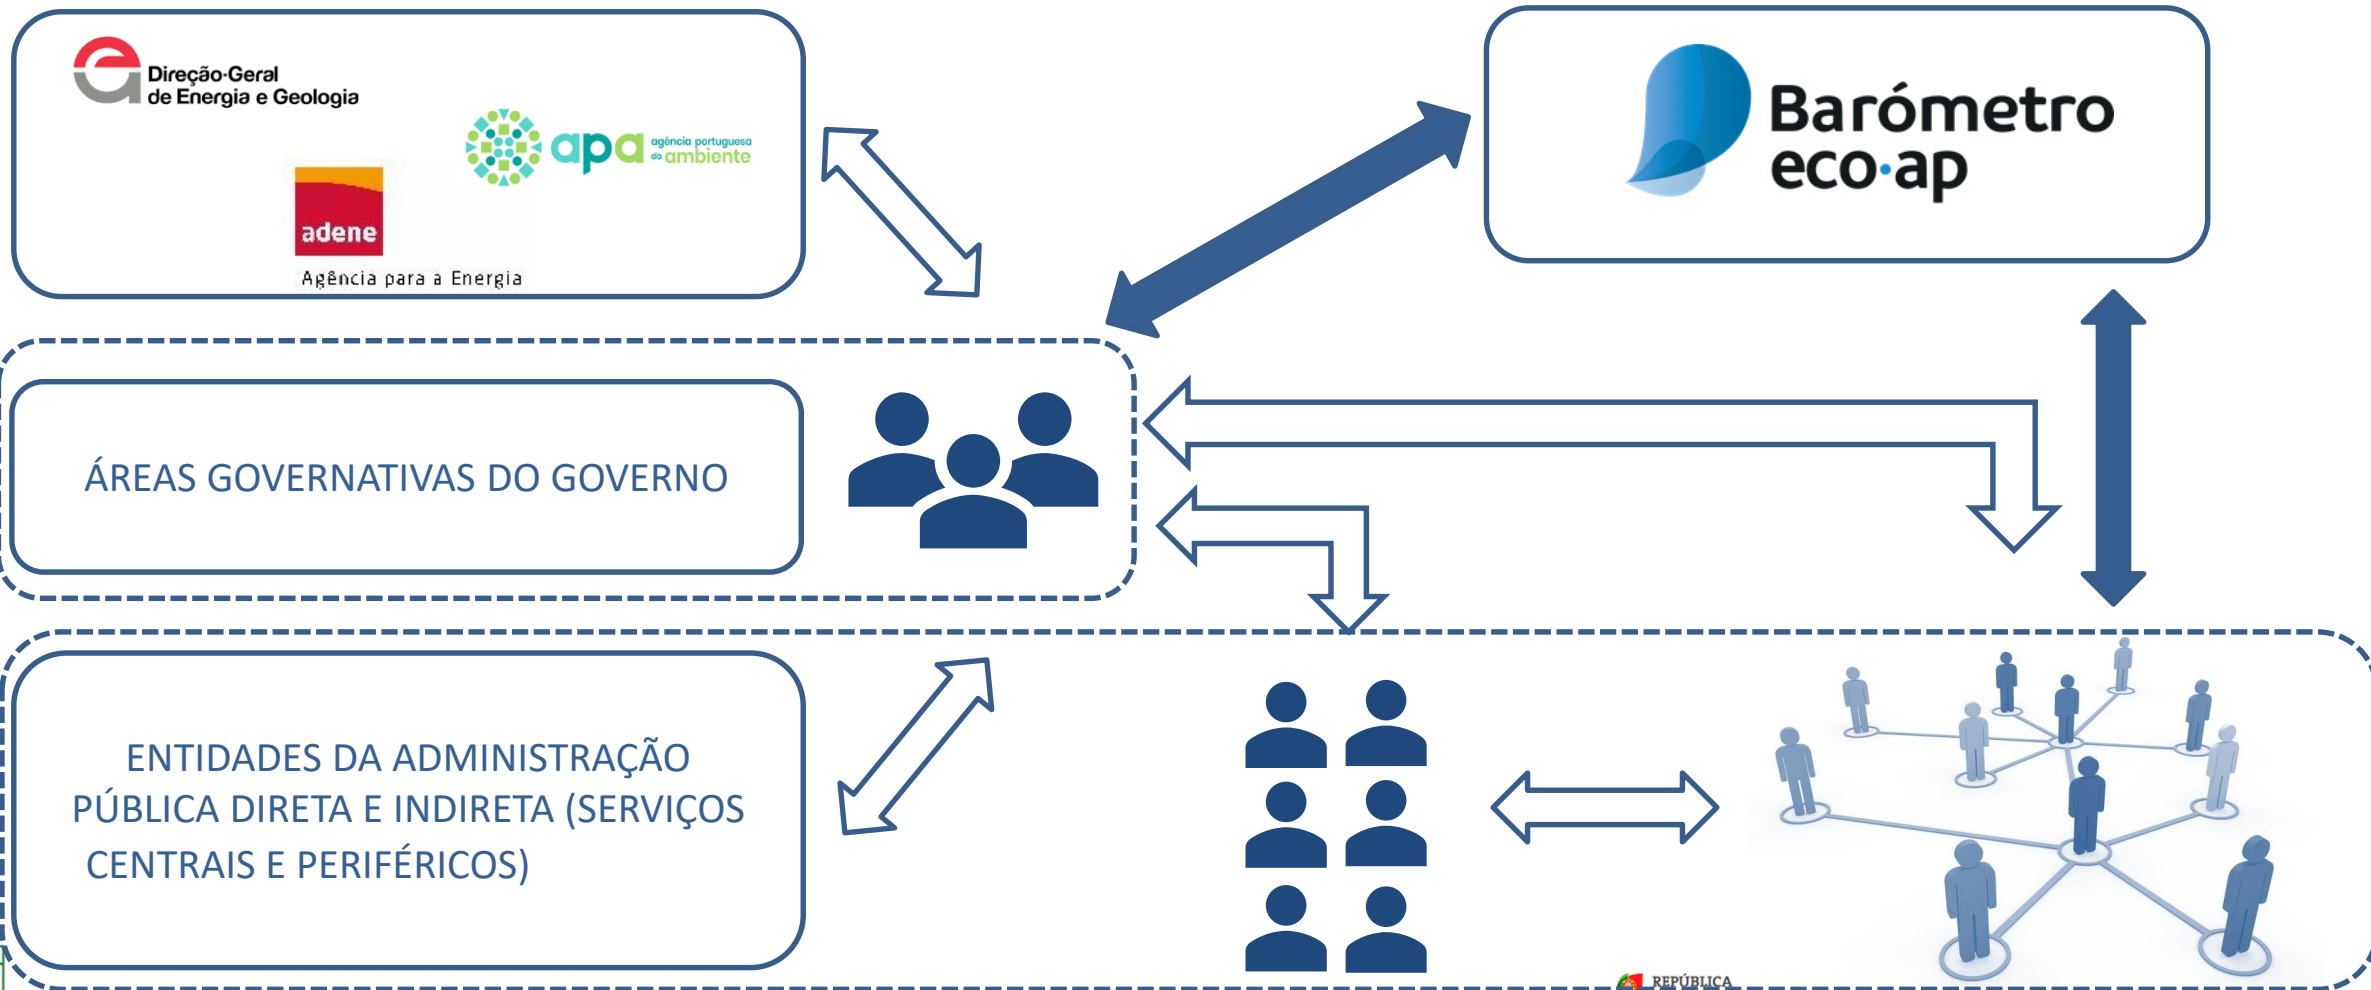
Direção-Geral de Energia e Geologia

apa agência portuguesa do ambiente

adene

Agência para a Energia

Barómetro eco·ap

ÁREAS GOVERNATIVAS DO GOVERNO

ENTIDADES DA ADMINISTRAÇÃO PÚBLICA DIRETA E INDIRETA (SERVIÇOS CENTRAIS E PERIFÉRICOS)

REPÚBLICA